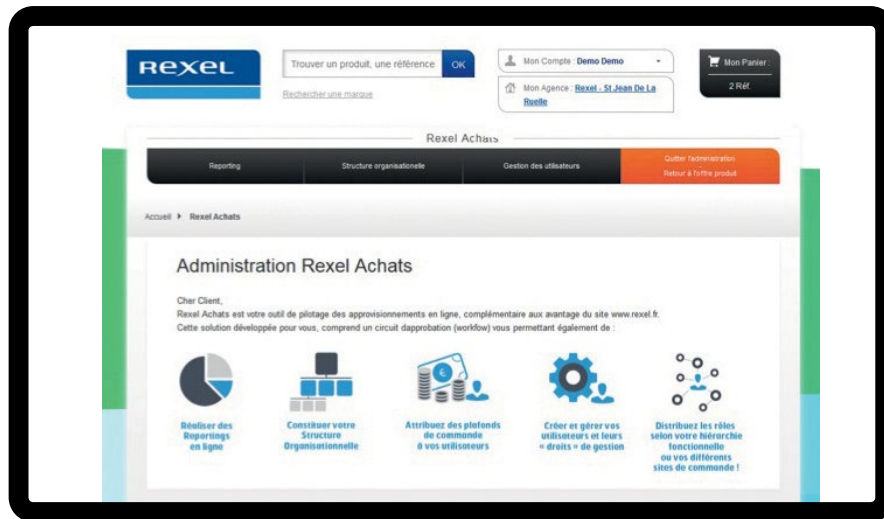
REXEL

Trouver un produit, une référence OK

Rechercher une marque

Mon Compte : Demo Demo

Mon Agence : Rexel - St Jean De La Ruelle

Mon Panier : 2 Réf.

Rexel Achats

Reporting | Structure organisationelle | Gestion des utilisateurs | Quitter l'administration Retour à l'offre produit

Accueil ▸ Rexel Achats

Administration Rexel Achats

Cher Client,
Rexel Achats est votre outil de pilotage des approvisionnements en ligne, complémentaire aux avantage du site www.rexel.fr.
Cette solution développée pour vous, comprend un circuit dapprobation (workflow) vous permettant également de :

Réaliser des Reportings en ligne

Constituer votre Structure Organisationnelle

Attribuez des plafonds de commande à vos utilisateurs

Créer et gérer vos utilisateurs et leurs « droits » de gestion

Distribuez les rôles selon votre hiérarchie fonctionnelle ou vos différents sites de commande !